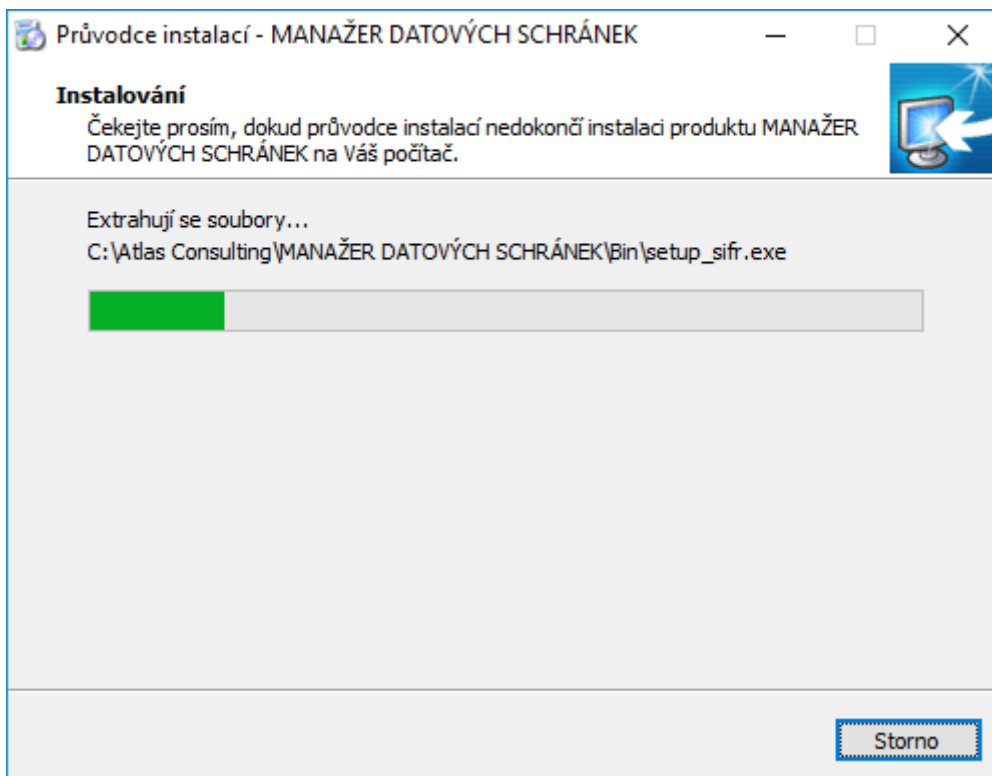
Průvodce instalací - MANAŽER DATOVÝCH SCHRÁNEK

Instalování

Čekejte prosím, dokud průvodce instalací nedokončí instalaci produktu MANAŽER DATOVÝCH SCHRÁNEK na Váš počítač.

Extrahují se soubory...

C:\Atlas Consulting\MANAŽER DATOVÝCH SCHRÁNEK\Bin\setup_sifr.exe

Storno